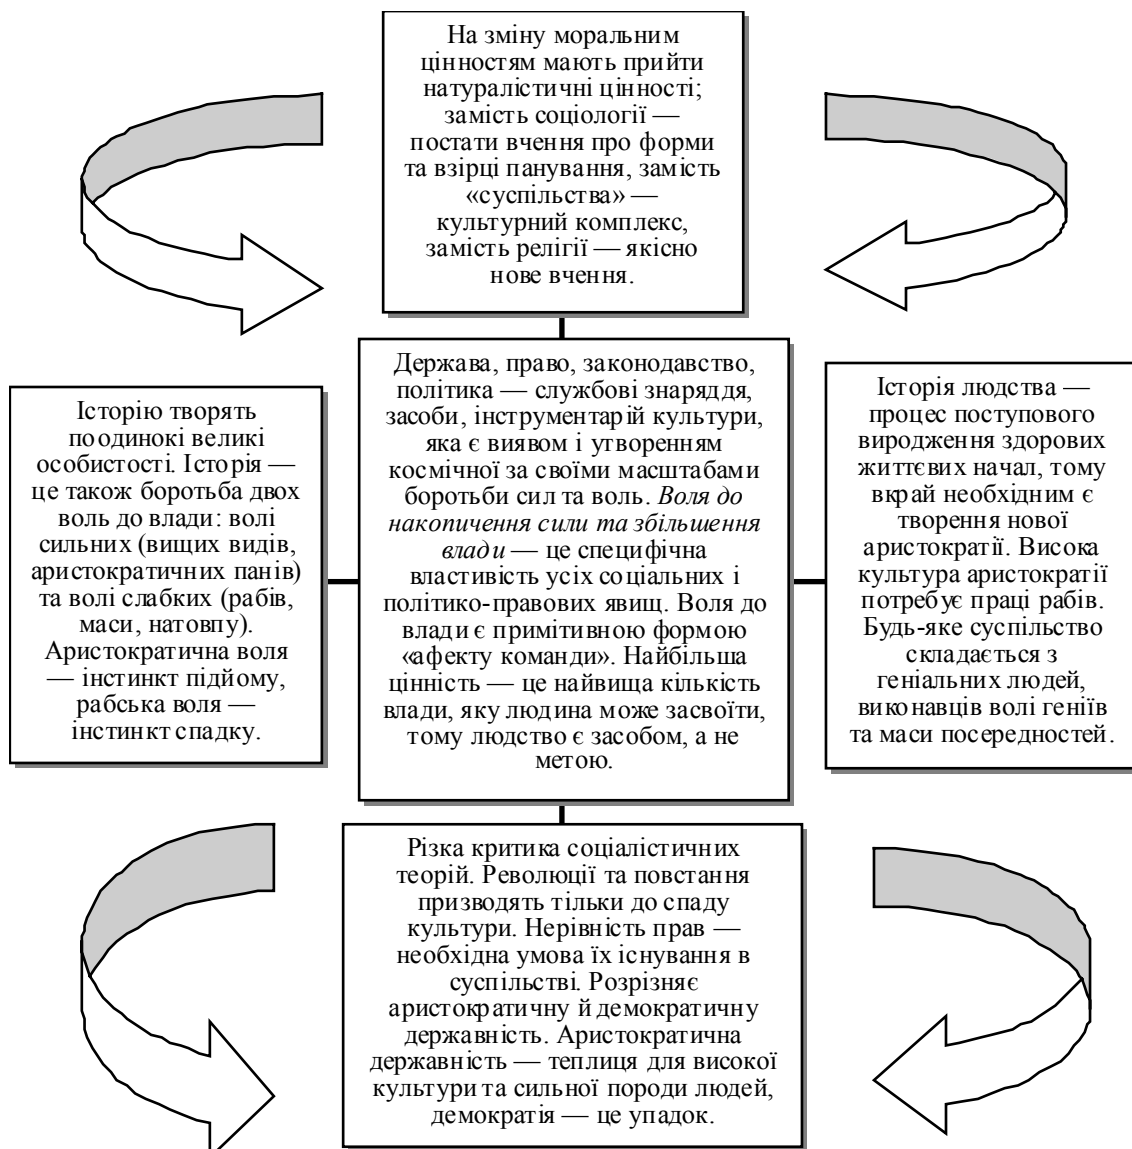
На зміну моральним цінностям мають прийти натуралістичні цінності; замість соціології — постати вчення про форми та взірці панування, замість «суспільства» — культурний комплекс, замість релігії — якісно нове вчення.

Історію творять поодинокі великі особистості. Історія — це також боротьба двох воль до влади: волі сильних (вищих видів, аристократичних панів) та волі слабких (рабів, маси, натовпу). Аристократична воля — інстинкт підйому, рабська воля — інстинкт спадку.

Держава, право, законодавство, політика — службові знаряддя, засоби, інструментарій культури, яка є виявом і утворенням космічної за своїми масштабами боротьби сил та воль. *Воля до накопичення сили та збільшення влади* — це специфічна властивість усіх соціальних і політико-правових явищ. Воля до влади є примітивною формою «афекту команди». Найбільша цінність — це найвища кількість влади, яку людина може засвоїти, тому людство є засобом, а не метою.

Історія людства — процес поступового виродження здорових життєвих начал, тому вкрай необхідним є творення нової аристократії. Висока культура аристократії потребує праці рабів. Будь-яке суспільство складається з геніальних людей, виконавців волі геніїв та маси посередностей.

Різка критика соціалістичних теорій. Революції та повстання призводять тільки до спаду культури. Нерівність прав — необхідна умова їх існування в суспільстві. Розрізняє аристократичну й демократичну державність. Аристократична державність — теплиця для високої культури та сильної породи людей, демократія — це упадок.